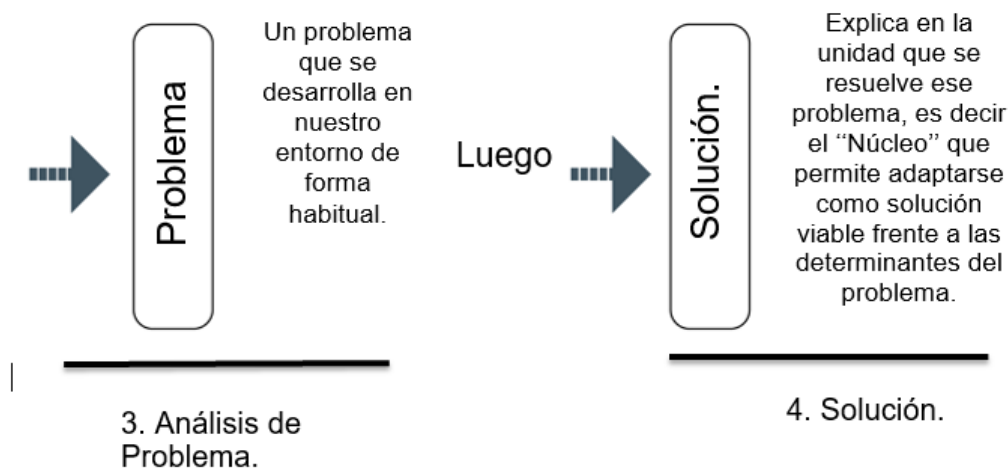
Problema

Un problema que se desarrolla en nuestro entorno de forma habitual.

Luego

Solución.

Explica en la unidad que se resuelve ese problema, es decir el ‘‘Núcleo’’ que permite adaptarse como solución viable frente a las determinantes del problema.

3. Análisis de Problema.

4. Solución.